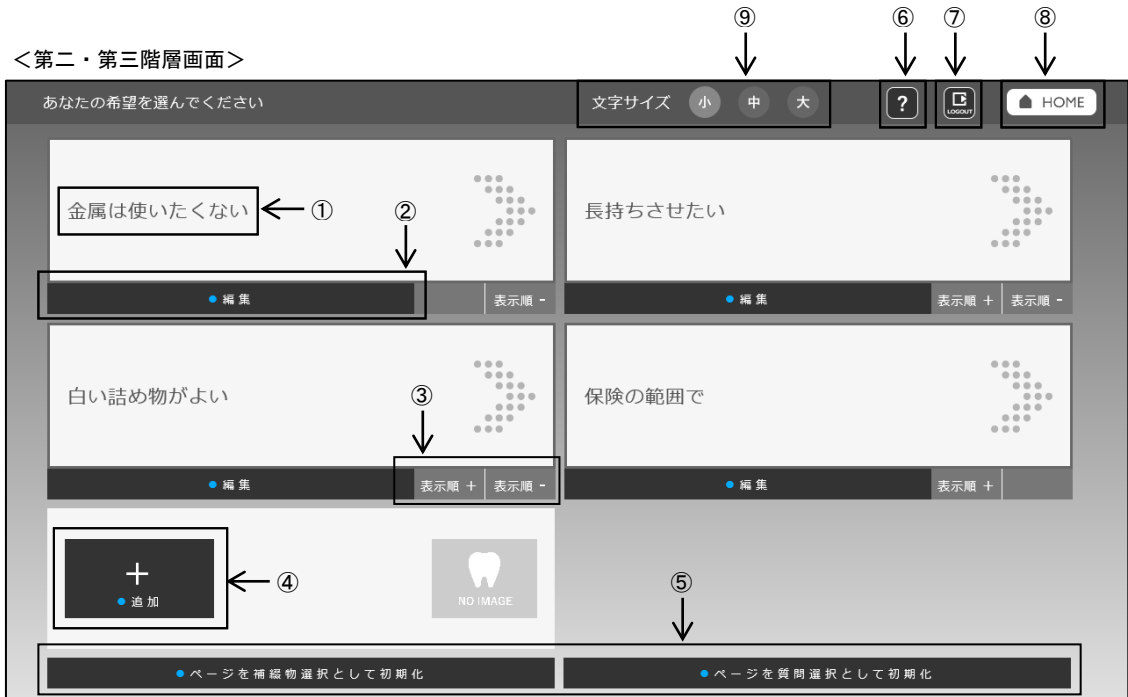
＜第二・第三階層画面＞

⑨ ⑥ ⑦ ⑧

あなたの希望を選んでください

文字サイズ 小 中 大

?

LOGOUT

HOME

金属は使いたくない ① ②

長持ちさせたい

編 集

表示順 -

編 集

表示順 + 表示順 -

白い詰め物がよい ③

保険の範囲で

編 集

表示順 + 表示順 -

編 集

表示順 +

+
追 加 ④

NO IMAGE

⑤

ページを補綴物選択として初期化

ページを質問選択として初期化